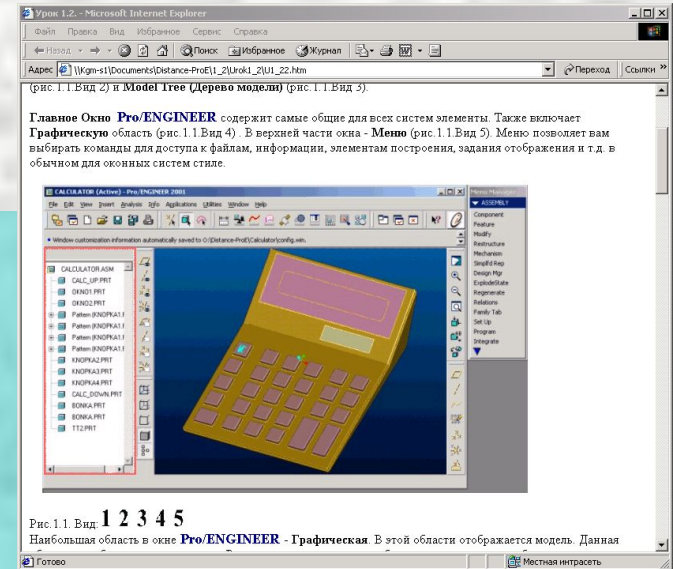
Урок 1.2. - Microsoft Internet Explorer

Файл Правка Вид Избранное Сервис Справка

Назад Поиск Избранное Журнал

Адрес \\Kgm-s1\Documents\Distance-ProE\1_2\Urok1_2\U1_22.htm Переход Ссылки

(рис.1.1.Вид 2) и Model Tree (Дерево модели) (рис.1.1.Вид 3).

Главное Окно Pro/ENGINEER содержит самые общие для всех систем элементы. Также включает Графическую область (рис.1.1.Вид 4) . В верхней части окна - Меню (рис.1.1.Вид 5). Меню позволяет вам выбирать команды для доступа к файлам, информации, элементам построения, задания отображения и т.д. в обычном для оконных систем стиле.

CALCULATOR (Active) - Pro/ENGINEER 2001

File Edit View Insert Analysis Info Applications Utilities Window Help

Window customization information automatically saved to O:\Distance-ProE\Calculator\config.win.

CALCULATOR.ASM
CALC_UP.PRT
OKNO1.PRT
OKNO2.PRT
Pattern (KNOPKA1.I
Pattern (KNOPKA1.I
Pattern (KNOPKA1.I
Pattern (KNOPKA1.I
KNOPKA2.PRT
KNOPKA3.PRT
KNOPKA4.PRT
CALC_DOWN.PRT
BONKA.PRT
BONKA.PRT
TT2.PRT

Menu Manager
ASSEMBLY
Component
Feature
Modify
Restructure
Mechanism
Simplfd Rep
Design Mgr
ExplodeState
Regenerate
Relations
Family Tab
Set Up
Program
Integrate

Рис.1.1. Вид: 1 2 3 4 5

Наибольшая область в окне Pro/ENGINEER - Графическая. В этой области отображается модель. Данная

Готово Местная интрасеть